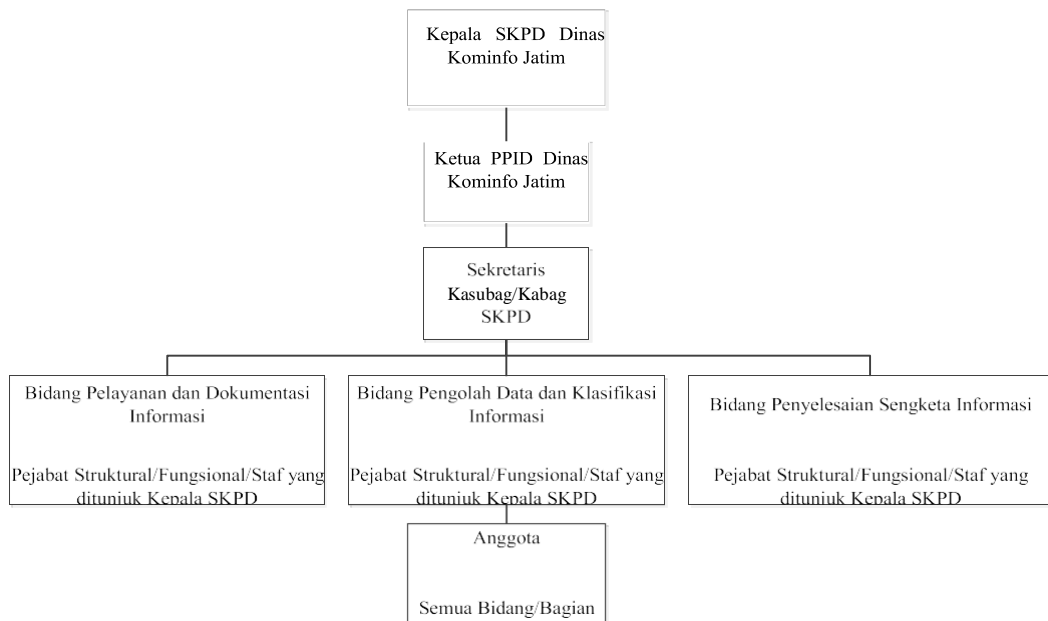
Kepala SKPD Dinas Kominfo Jatim

Ketua PPID Dinas Kominfo Jatim

Sekretaris
Kasubag/Kabag
SKPD

Bidang Pelayanan dan Dokumentasi Informasi

Pejabat Struktural/Fungsional/Staf yang ditunjuk Kepala SKPD

Bidang Pengolah Data dan Klasifikasi Informasi

Pejabat Struktural/Fungsional/Staf yang ditunjuk Kepala SKPD

Bidang Penyelesaian Sengketa Informasi

Pejabat Struktural/Fungsional/Staf yang ditunjuk Kepala SKPD

Anggota

Semua Bidang/Bagian